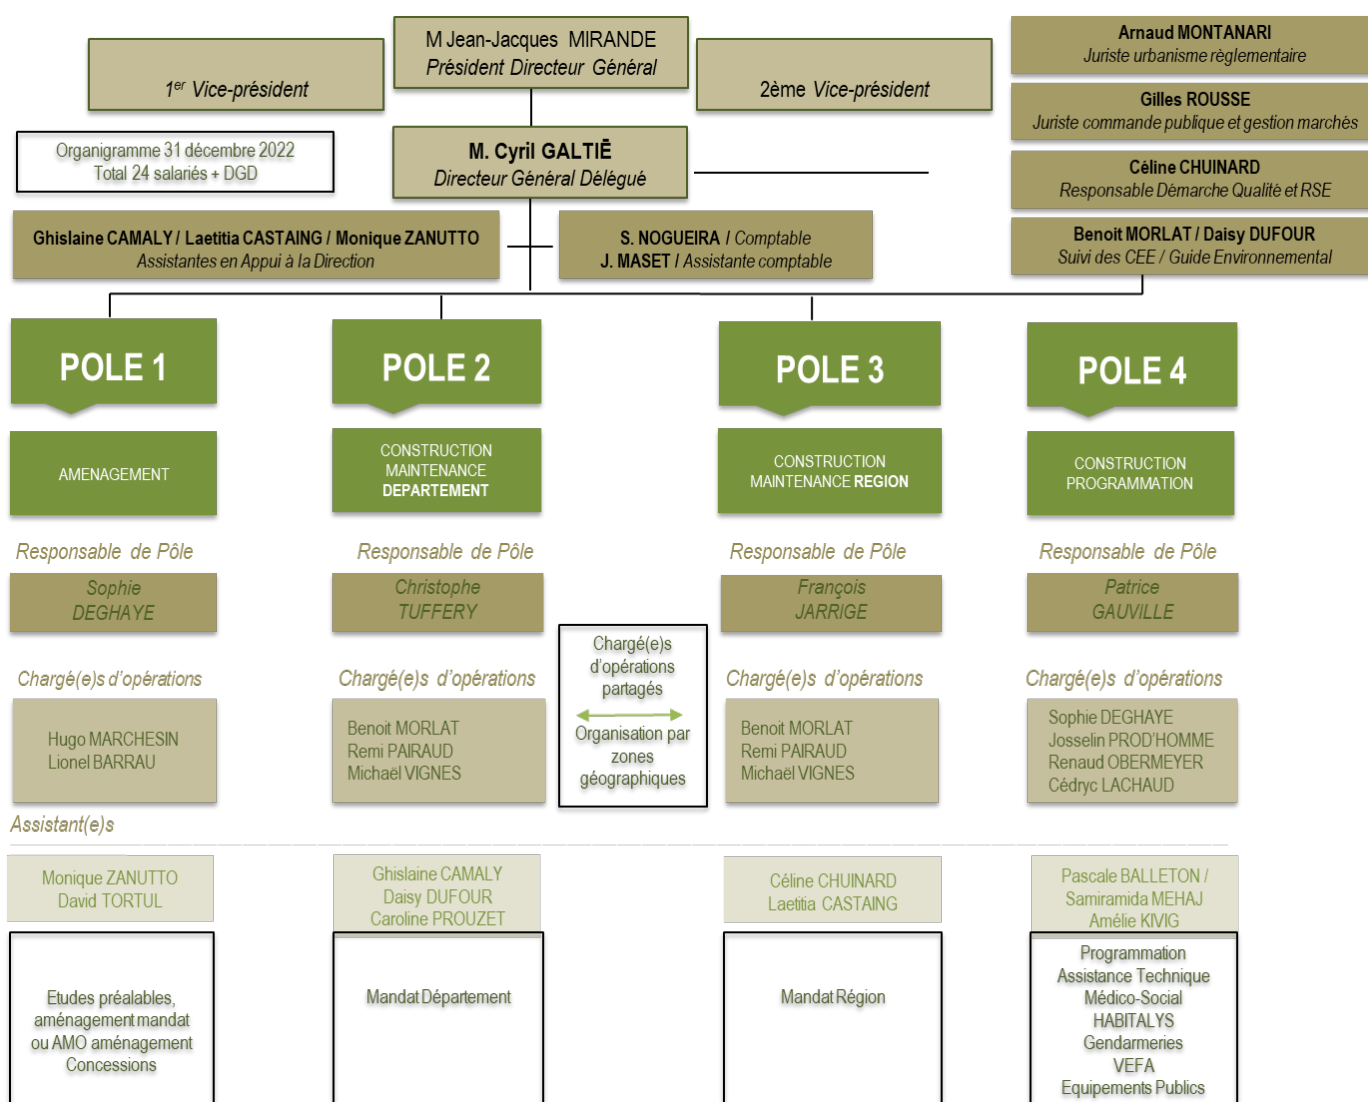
M Jean-Jacques MIRANDE
Président Directeur Général

$1^{er}$ Vice-président

2ème Vice-président

Arnaud MONTANARI
Juriste urbanisme règlementaire

Gilles ROUSSE
Juriste commande publique et gestion marchés

Céline CHUINARD
Responsable Démarche Qualité et RSE

Benoit MORLAT / Daisy DUFOUR
Suivi des CEE / Guide Environnemental

Organigramme 31 décembre 2022
Total 24 salariés + DGD

M. Cyril GALTIÉ
Directeur Général Délégué

Ghislaine CAMALY / Laetitia CASTAING / Monique ZANUTTO
Assistantes en Appui à la Direction

S. NOGUEIRA / Comptable
J. MASET / Assistante comptable

POLE 1

AMENAGEMENT

Responsable de Pôle

Sophie
DEGHAYE

Chargé(e)s d'opérations

Hugo MARCHESIN
Lionel BARRAU

POLE 2

CONSTRUCTION
MAINTENANCE
DEPARTEMENT

Responsable de Pôle

Christophe
TUFFERY

Chargé(e)s d'opérations

Benoit MORLAT
Remi PAIRAUD
Michaël VIGNES

Chargé(e)s d'opérations partagés

Organisation par zones géographiques

POLE 3

CONSTRUCTION
MAINTENANCE REGION

Responsable de Pôle

François
JARRIGE

Chargé(e)s d'opérations

Benoit MORLAT
Remi PAIRAUD
Michaël VIGNES

POLE 4

CONSTRUCTION
PROGRAMMATION

Responsable de Pôle

Patrice
GAUVILLE

Chargé(e)s d'opérations

Sophie DEGHAYE
Josselin PROD'HOMME
Renaud OBERMEYER
Cédryc LACHAUD

Assistant(e)s

Monique ZANUTTO
David TORTUL

Ghislaine CAMALY
Daisy DUFOUR
Caroline PROUZET

Céline CHUINARD
Laetitia CASTAING

Pascale BALLETON /
Samiramida MEHAJ
Amélie KIVIG

Etudes préalables, aménagement mandat ou AMO aménagement
Concessions

Mandat Département

Mandat Région

Programmation
Assistance Technique
Médico-Social
HABITALYS
Gendarmeries
VEFA
Equipements Publics